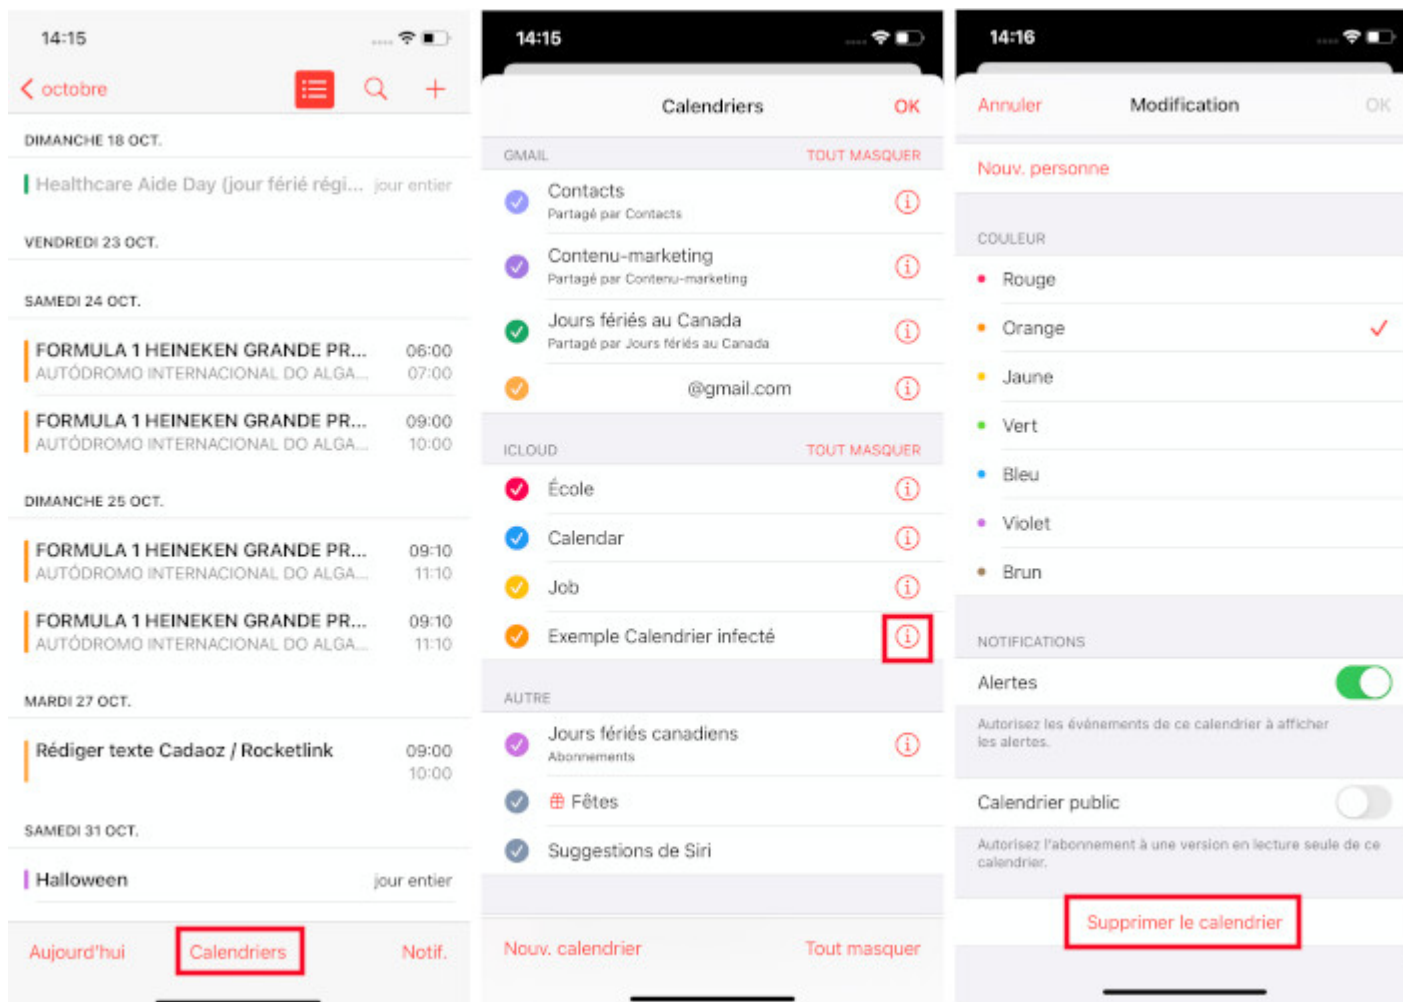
14:15

octobre

DIMANCHE 18 OCT.

Healthcare Aide Day (jour férié régi... jour entier

VENDREDI 23 OCT.

SAMEDI 24 OCT.

FORMULA 1 HEINEKEN GRANDE PR... 06:00
AUTÓDROMO INTERNACIONAL DO ALGA... 07:00

FORMULA 1 HEINEKEN GRANDE PR... 09:00
AUTÓDROMO INTERNACIONAL DO ALGA... 10:00

DIMANCHE 25 OCT.

FORMULA 1 HEINEKEN GRANDE PR... 09:10
AUTÓDROMO INTERNACIONAL DO ALGA... 11:10

FORMULA 1 HEINEKEN GRANDE PR... 09:10
AUTÓDROMO INTERNACIONAL DO ALGA... 11:10

MARDI 27 OCT.

Rédiger texte Cadaoz / Rocketlink 09:00
10:00

SAMEDI 31 OCT.

Halloween jour entier

Aujourd'hui Calendriers Notif.

14:15

Calendriers OK

GMAIL TOUT MASQUER

Contacts
Partagé par Contacts

Contenu-marketing
Partagé par Contenu-marketing

Jours fériés au Canada
Partagé par Jours fériés au Canada

@gmail.com

ICLOUD TOUT MASQUER

École

Calendar

Job

Exemple Calendrier infecté

AUTRE

Jours fériés canadiens
Abonnements

Fêtes

Suggestions de Siri

Nouv. calendrier Tout masquer

14:16

Annuler Modification OK

Nouv. personne

COULEUR

Rouge

Orange

Jaune

Vert

Bleu

Violet

Brun

NOTIFICATIONS

Alertes

Autorisez les événements de ce calendrier à afficher les alertes.

Calendrier public

Autorisez l'abonnement à une version en lecture seule de ce calendrier.

Supprimer le calendrier